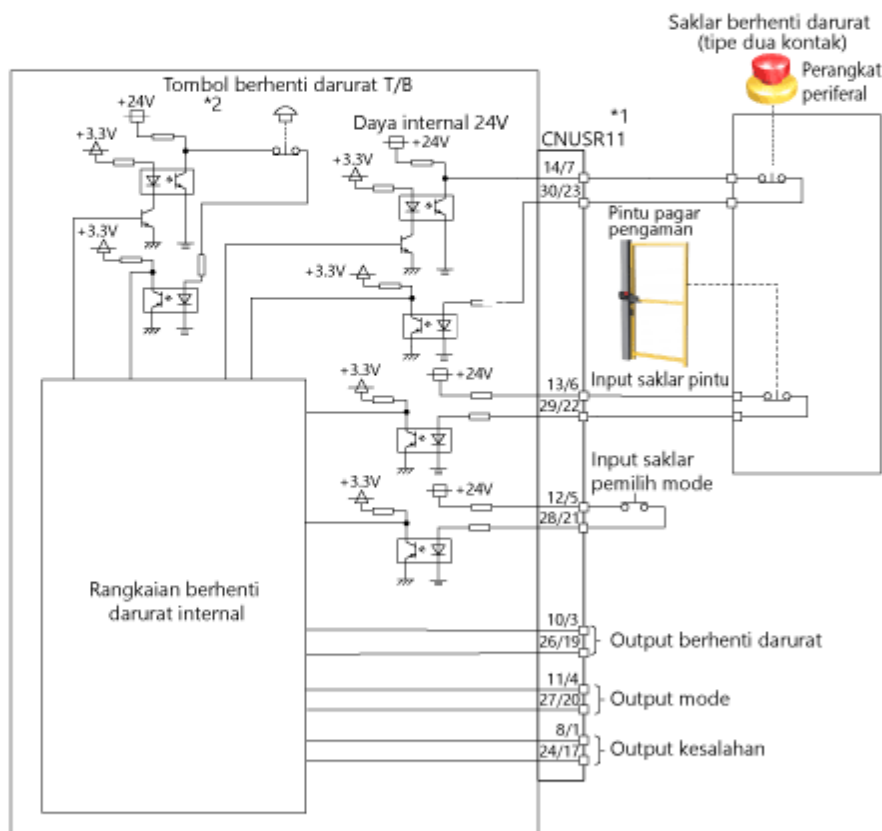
Saklar berhenti darurat
(tipe dua kontak)

Perangkat periferal

Tombol berhenti darurat T/B
*2

+24V

+3.3V

+3.3V

Daya internal 24V

+24V

+3.3V

*1
CNUSR11

14/7

30/23

Pintu pagar pengaman

+3.3V

+3.3V

+24V

13/6

Input saklar pintu

29/22

Input saklar pemilih mode

+3.3V

+24V

12/5

28/21

Rangkaian berhenti darurat internal

10/3

26/19

Output berhenti darurat

11/4

27/20

Output mode

8/1

24/17

Output kesalahan